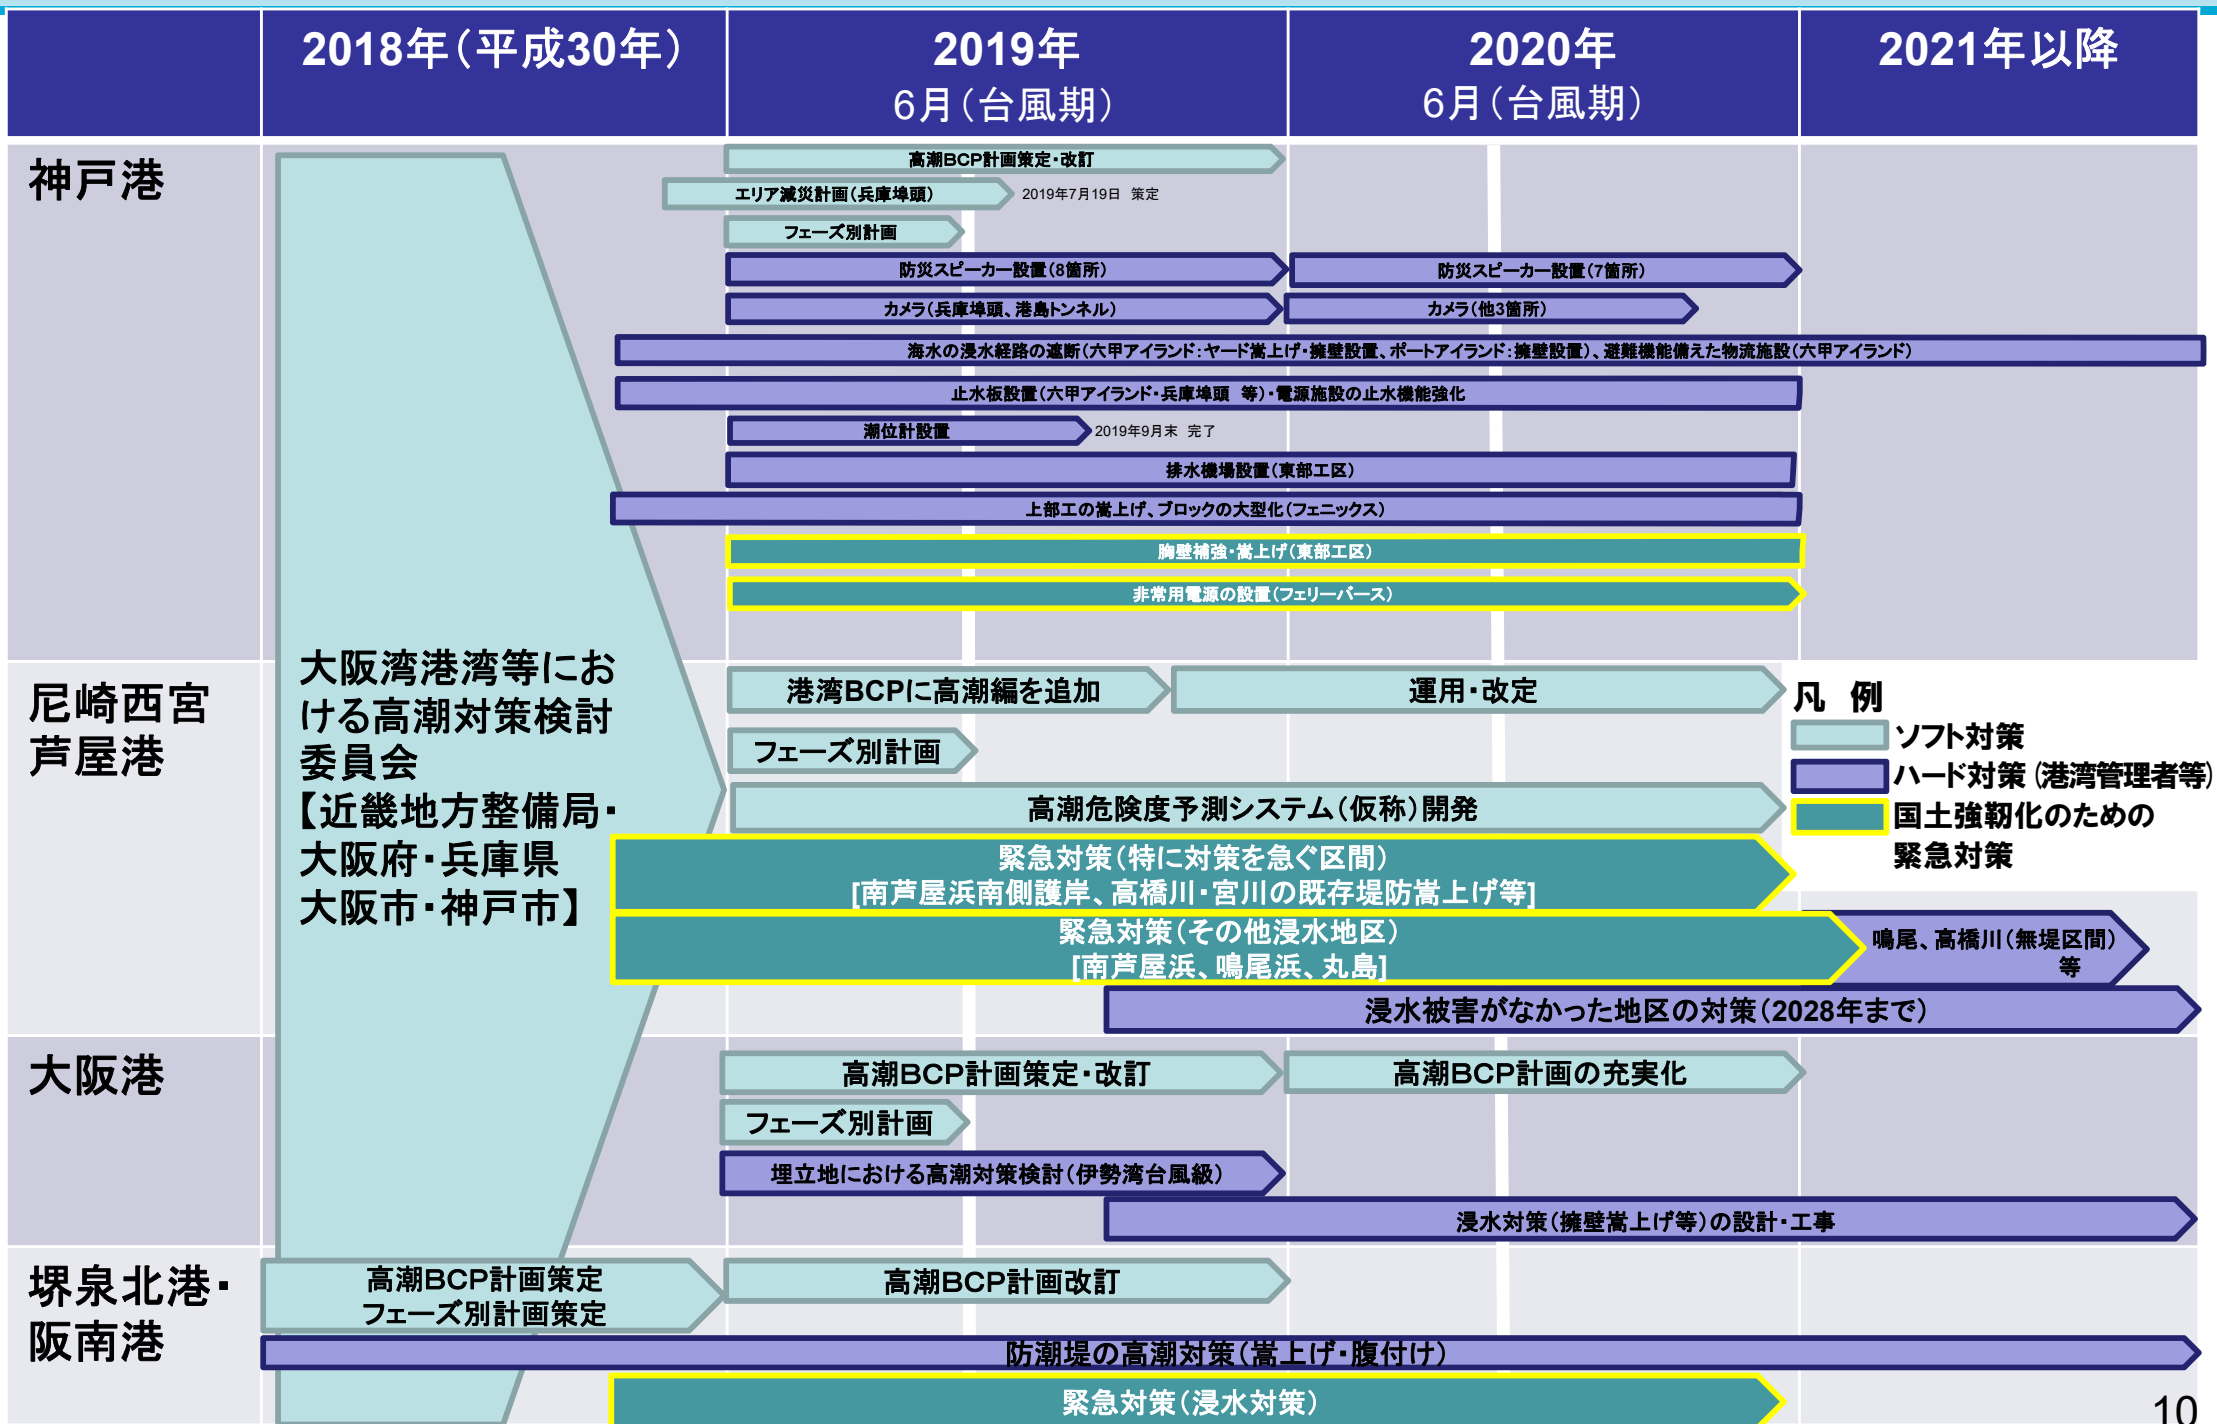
| | 2018年（平成30年） | 2019年 6月（台風期） | 2020年 6月（台風期） | 2021年以降 |
|---|---|---|---|---|

神戸港

高潮BCP計画策定・改訂
エリア減災計画（兵庫埠頭） 2019年7月19日 策定
フェーズ別計画
防災スピーカー設置（8箇所）
防災スピーカー設置（7箇所）
カメラ（兵庫埠頭、港島トンネル）
カメラ（他3箇所）
海水の浸水経路の遮断（六甲アイランド：ヤード嵩上げ・擁壁設置、ポートアイランド：擁壁設置）、避難機能備えた物流施設（六甲アイランド）
止水板設置（六甲アイランド・兵庫埠頭 等）・電源施設の止水機能強化
潮位計設置 2019年9月末 完了
排水機場設置（東部工区）
上部工の嵩上げ、ブロックの大型化（フェニックス）
胸壁補強・嵩上げ（東部工区）
非常用電源の設置（フェリーバース）

大阪湾港湾等における高潮対策検討委員会【近畿地方整備局・大阪府・兵庫県 大阪市・神戸市】

尼崎西宮芦屋港

港湾BCPに高潮編を追加
運用・改定
フェーズ別計画
高潮危険度予測システム（仮称）開発
緊急対策（特に対策を急ぐ区間）
[南芦屋浜南側護岸、高橋川・宮川の既存堤防嵩上げ等]
緊急対策（その他浸水地区）
[南芦屋浜、鳴尾浜、丸島]
鳴尾、高橋川（無堤区間）等
浸水被害がなかった地区の対策（2028年まで）

凡 例
ソフト対策
ハード対策（港湾管理者等）
国土強靭化のための緊急対策

大阪港

高潮BCP計画策定・改訂
高潮BCP計画の充実化
フェーズ別計画
埋立地における高潮対策検討（伊勢湾台風級）
浸水対策（擁壁嵩上げ等）の設計・工事

堺泉北港・阪南港

高潮BCP計画策定
フェーズ別計画策定
高潮BCP計画改訂
防潮堤の高潮対策（嵩上げ・腹付け）
緊急対策（浸水対策）

10